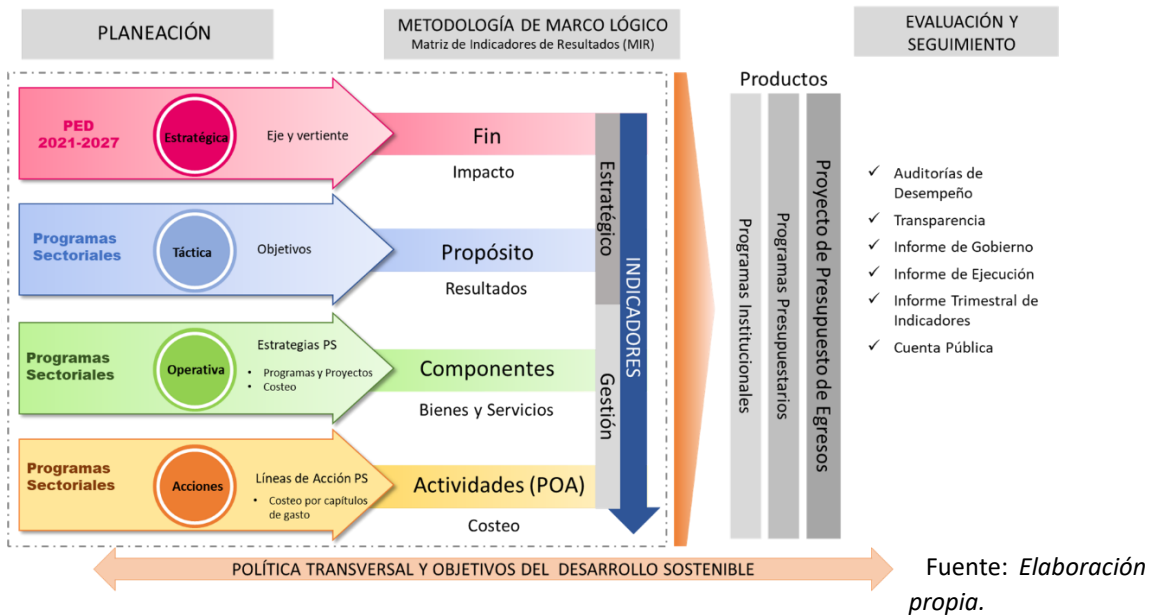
PLANEACIÓN

METODOLOGÍA DE MARCO LÓGICO
Matriz de Indicadores de Resultados (MIR)

EVALUACIÓN Y SEGUIMIENTO

PED 2021-2027

Estratégica

Eje y vertiente

Fin

Impacto

Programas Sectoriales

Táctica

Objetivos

Propósito

Resultados

Programas Sectoriales

Operativa

Estrategias PS
• Programas y Proyectos
• Costeo

Componentes

Bienes y Servicios

Programas Sectoriales

Acciones

Líneas de Acción PS
• Costeo por capítulos de gasto

Actividades (POA)

Costeo

Estratégico

Gestión

INDICADORES

Productos

Programas Institucionales

Programas Presupuestarios

Proyecto de Presupuesto de Egresos

✓ Auditorías de Desempeño
✓ Transparencia
✓ Informe de Gobierno
✓ Informe de Ejecución
✓ Informe Trimestral de Indicadores
✓ Cuenta Pública

POLÍTICA TRANSVERSAL Y OBJETIVOS DEL DESARROLLO SOSTENIBLE

Fuente: *Elaboración propia.*